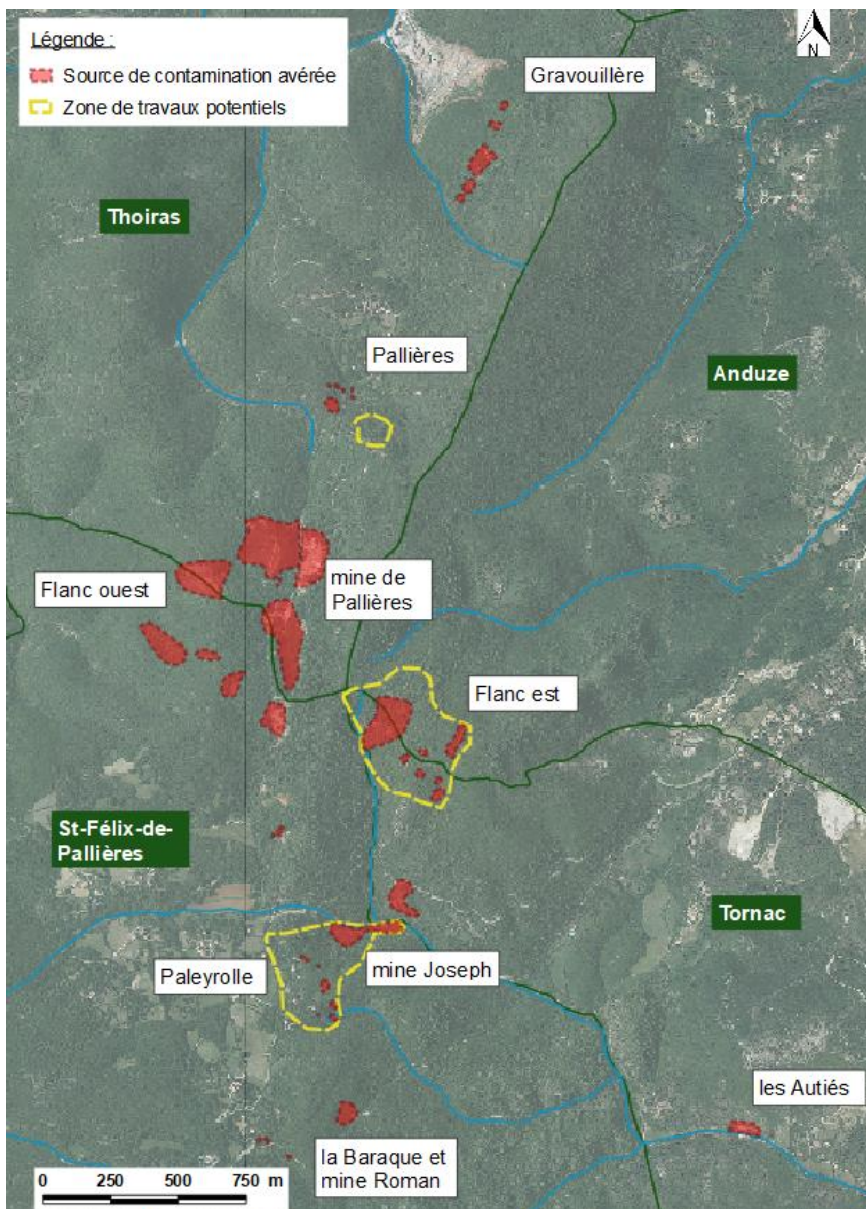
Légende :
Source de contamination avérée
Zone de travaux potentiels

N

Gravouillère

Thoiras

Pallières

Anduze

Flanc ouest

mine de Pallières

Flanc est

St-Félix-de-Pallières

Tornac

Paleyrolle

mine Joseph

les Autiés

la Baraque et mine Roman

0 250 500 750 m